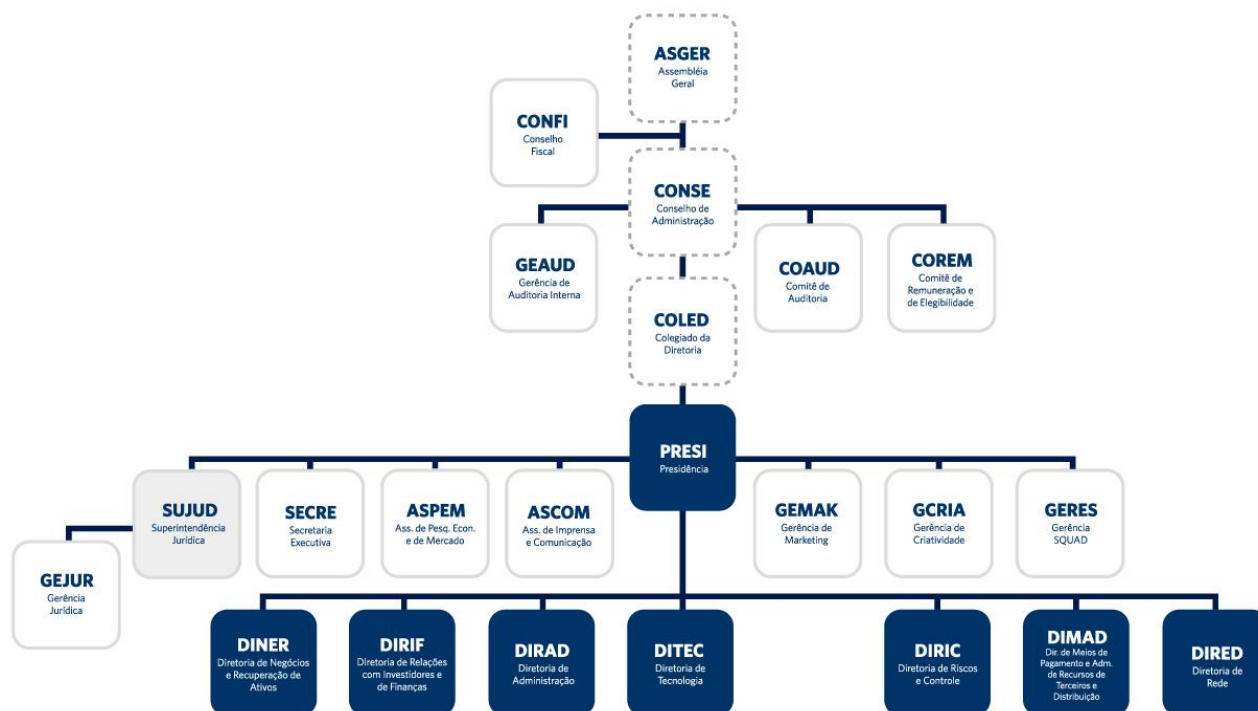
ASGER
Assembléia Geral

CONFI
Conselho Fiscal

CONSE
Conselho de Administração

GEAUD
Gerência de Auditoria Interna

COAUD
Comitê de Auditoria

COREM
Comitê de Remuneração e de Elegibilidade

COLED
Colegiado da Diretoria

PRESI
Presidência

SUJUD
Superintendência Jurídica

SECRE
Secretaria Executiva

ASPEM
Ass. de Pesq. Econ. e de Mercado

ASCOM
Ass. de Imprensa e Comunicação

GEMAK
Gerência de Marketing

GCRIA
Gerência de Criatividade

GERES
Gerência SQUAD

GEJUR
Gerência Jurídica

DINER
Diretoria de Negócios e Recuperação de Ativos

DIRIF
Diretoria de Relações com Investidores e de Finanças

DIRAD
Diretoria de Administração

DITEC
Diretoria de Tecnologia

DIRIC
Diretoria de Riscos e Controle

DIMAD
Dir. de Meios de Pagamento e Adm. de Recursos de Terceiros e Distribuição

DIRED
Diretoria de Rede